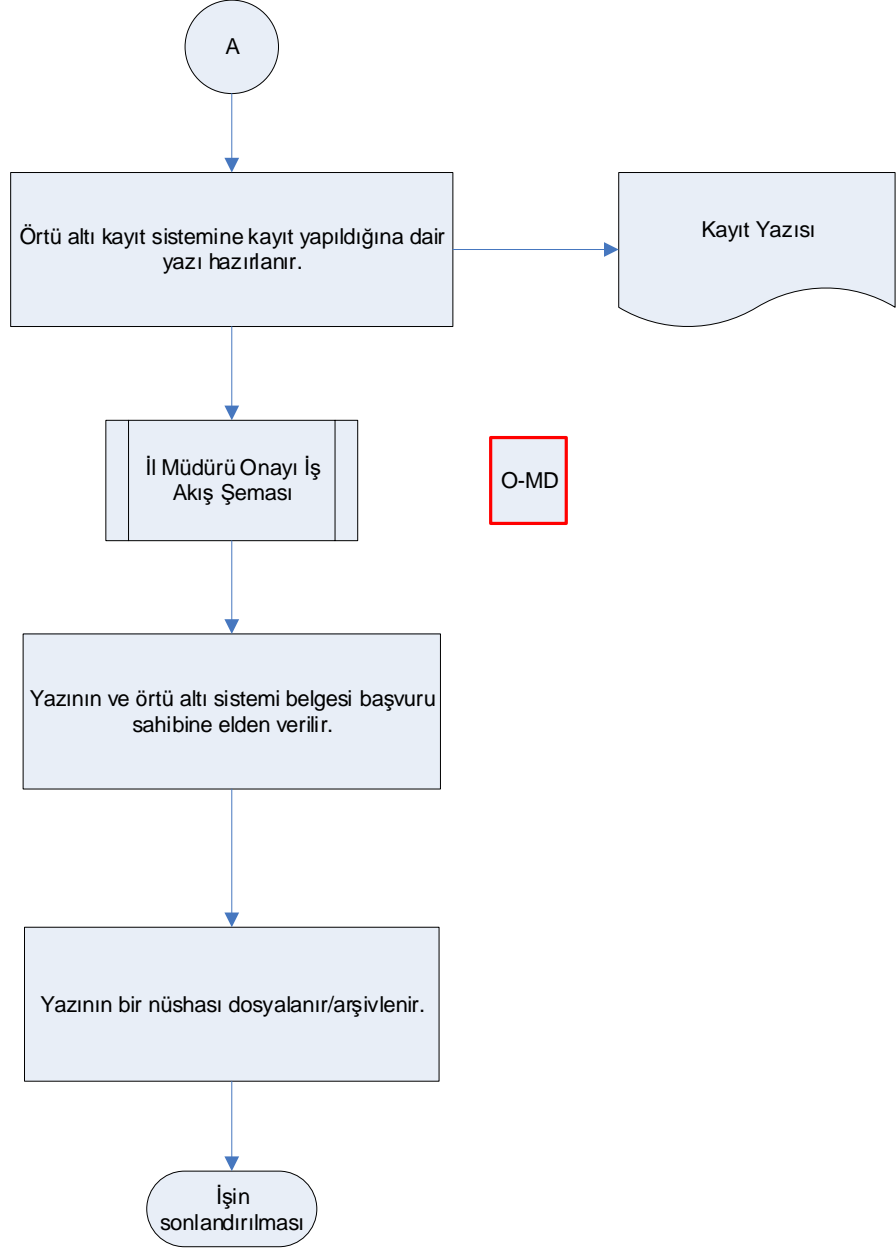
A

Örtü altı kayıt sistemine kayıt yapıldığına dair yazı hazırlanır.

Kayıt Yazısı

İl Müdürü Onayı İş Akış Şeması

O-MD

Yazının ve örtü altı sistemi belgesi başvuru sahibine elden verilir.

Yazının bir nüshası dosyalanır/arşivlenir.

İşin sonlandırılması